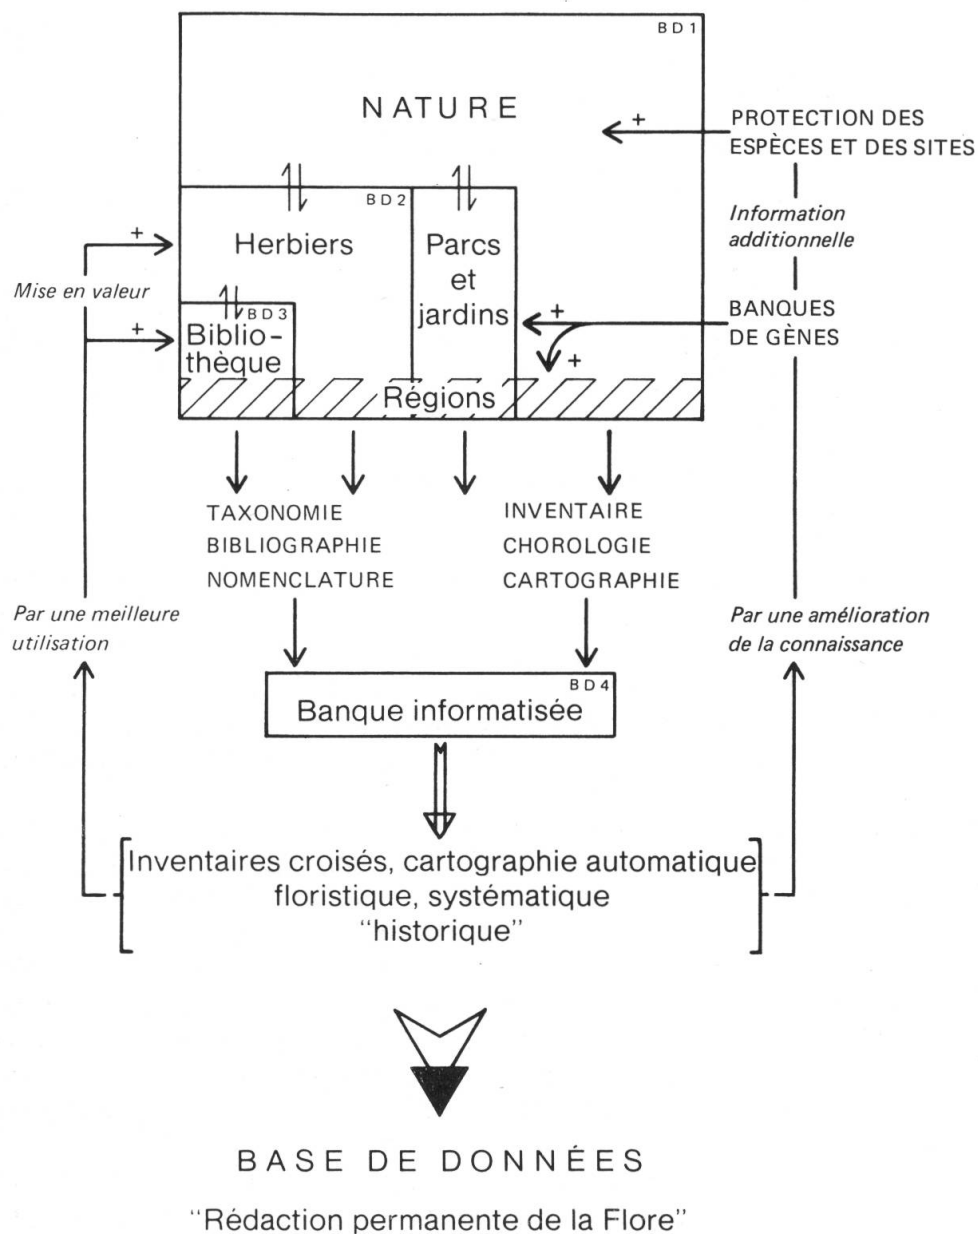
BD1

NATURE

+

PROTECTION DES ESPÈCES ET DES SITES

Information additionnelle

BANQUES DE GÈNES

BD2

Herbiers

Parcs et jardins

+

+

+

Mise en valeur

+

BD3

Bibliothèque

Régions

TAXONOMIE
BIBLIOGRAPHIE
NOMENCLATURE

INVENTAIRE
CHOROLOGIE
CARTOGRAPHIE

Par une meilleure utilisation

Par une amélioration de la connaissance

BD4

Banque informatisée

Inventaires croisés, cartographie automatique floristique, systématique "historique"

BASE DE DONNÉES

"Rédaction permanente de la Flore"